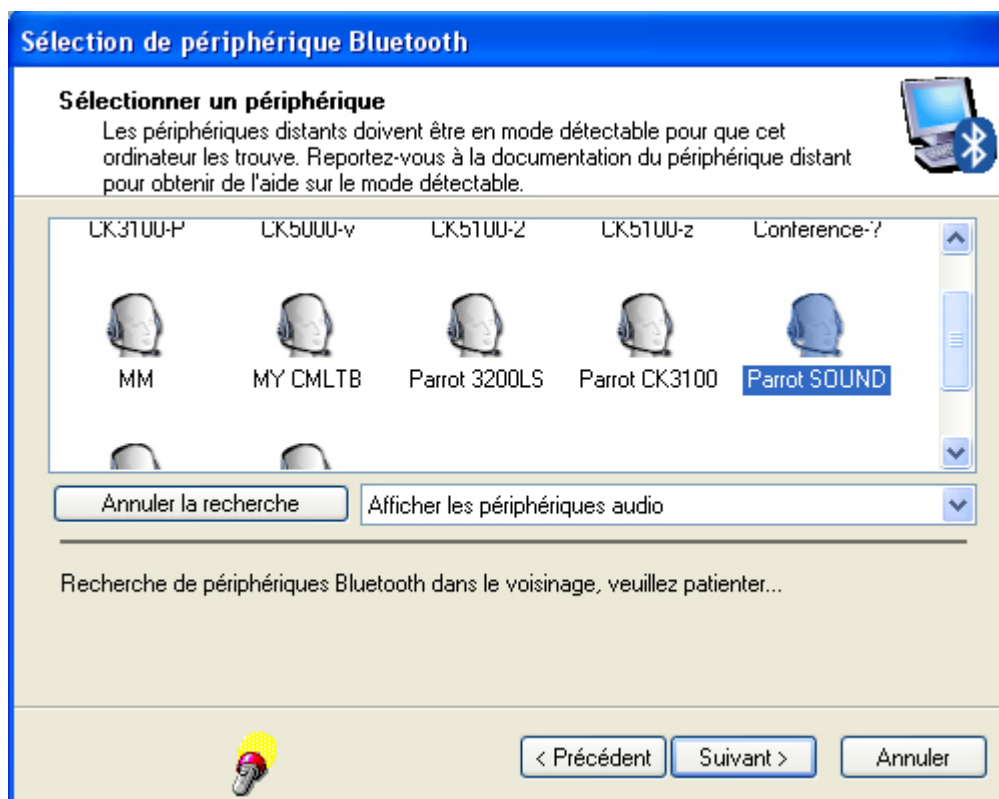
Sélection de périphérique Bluetooth

Sélectionner un périphérique

Les périphériques distants doivent être en mode détectable pour que cet ordinateur les trouve. Reportez-vous à la documentation du périphérique distant pour obtenir de l'aide sur le mode détectable.

CK3100-P CK5000-v CK5100-2 CK5100-z Conference-?

MM MY CMLTB Parrot 3200LS Parrot CK3100 Parrot SOUND

Annuler la recherche

Afficher les périphériques audio

Recherche de périphériques Bluetooth dans le voisinage, veuillez patienter...

< Précédent Suivant > Annuler